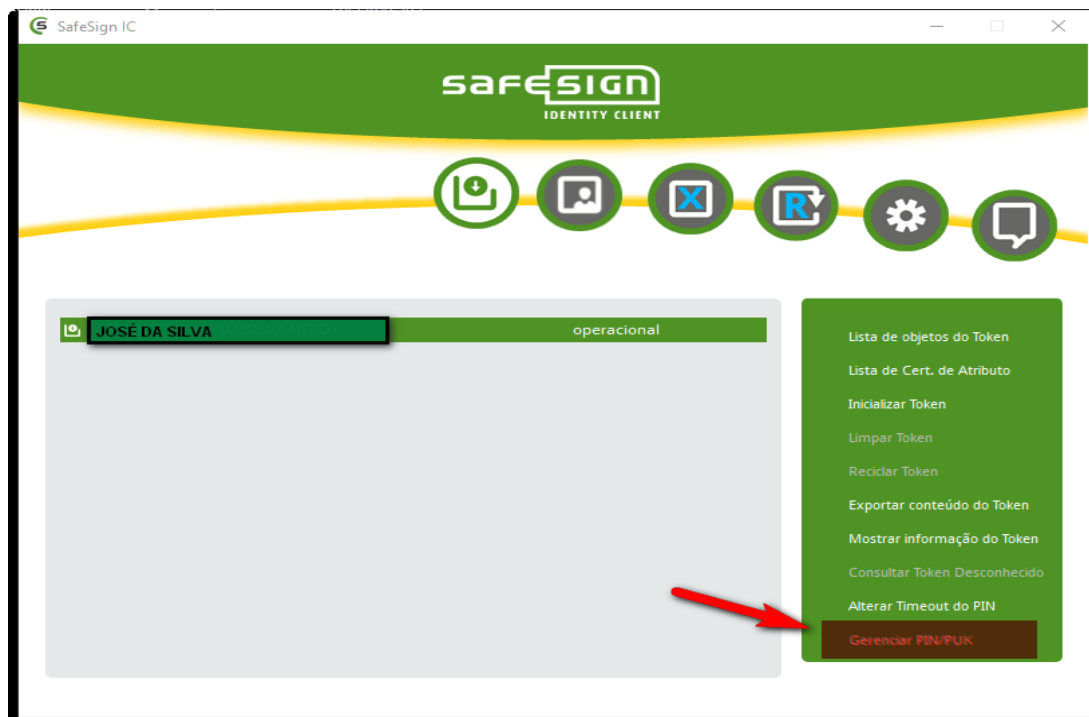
SafeSign IC

safesign
IDENTITY CLIENT

X

R

JOSÉ DA SILVA
operacional

Lista de objetos do Token
Lista de Cert. de Atributo
Inicializar Token
Limpar Token
Reciclar Token
Exportar conteúdo do Token
Mostrar informação do Token
Consultar Token Desconhecido
Alterar Timeout do PIN
Gerenciar PIN/PUK